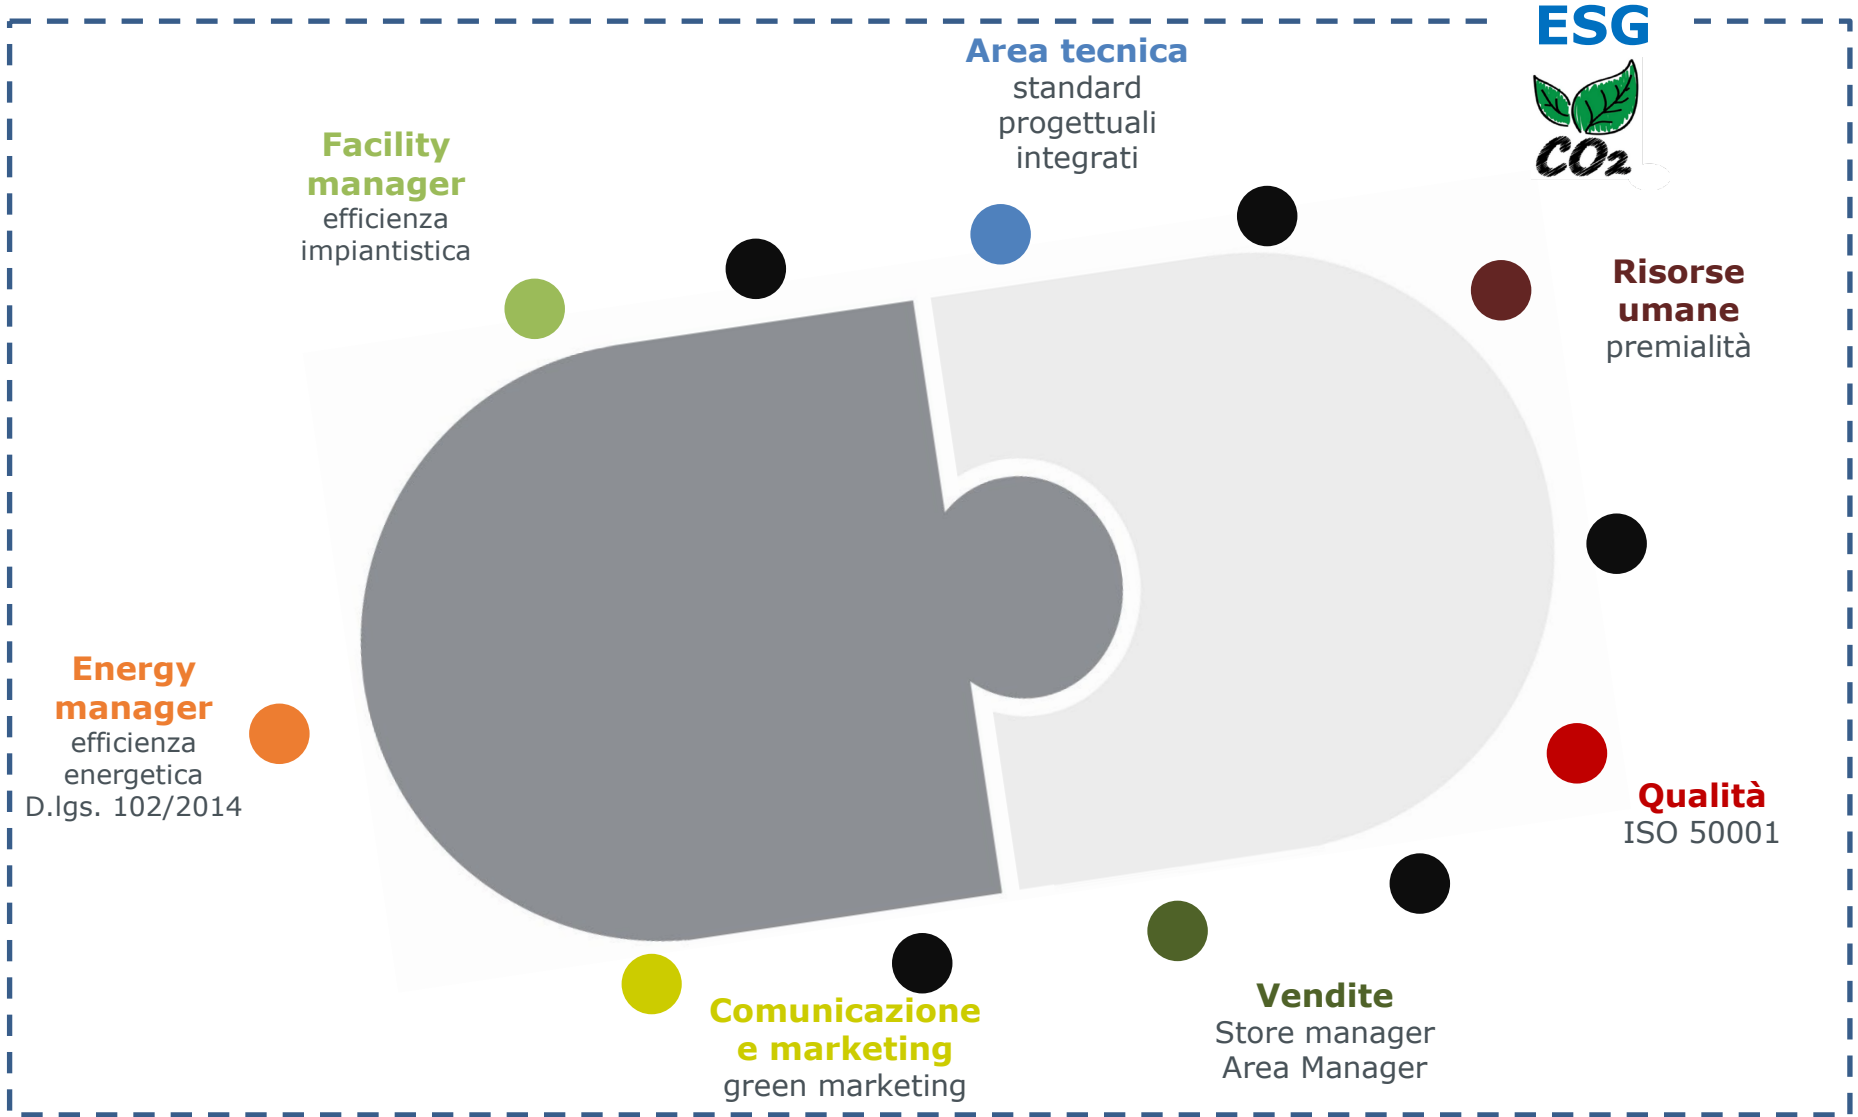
ESG

$CO_2$

Area tecnica
standard progettuali integrati

Facility manager
efficienza impiantistica

Risorse umane
premialità

Energy manager
efficienza energetica
D.lgs. 102/2014

Qualità
ISO 50001

Vendite
Store manager
Area Manager

Comunicazione e marketing
green marketing